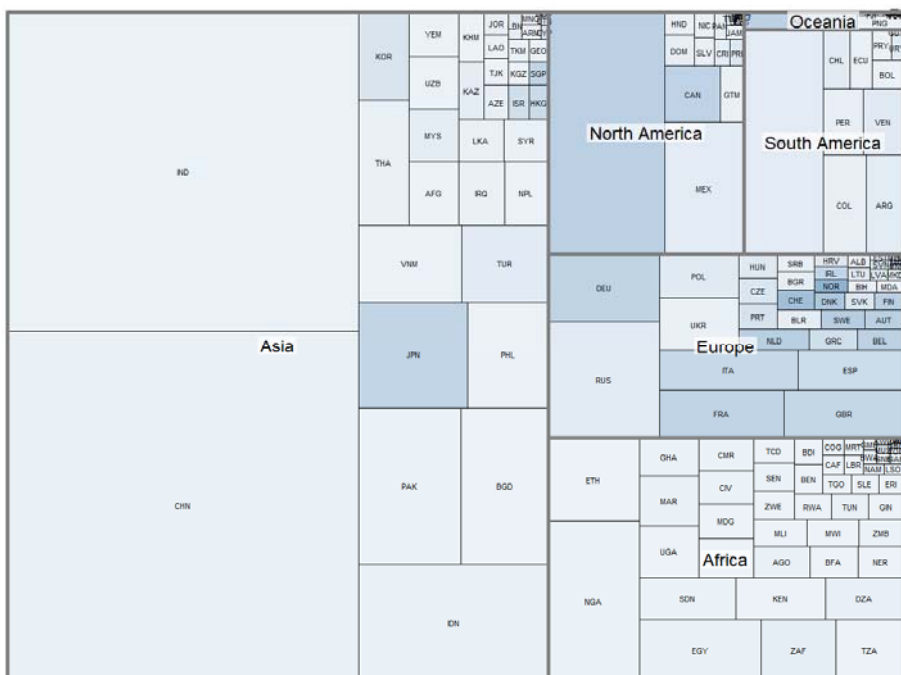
IND
Asia
CHN
KOR
YEM
KHM
JOR
LBN
MNG
ARM
LAO
TKM
GEO
UZB
TJK
KGZ
SGP
KAZ
AZE
ISR
HKG
MYS
LKA
SYR
THA
AFG
IRQ
NPL
VNM
TUR
JPN
PHL
PAK
BGD
IDN
HND
NIC
PAN
JAM
DOM
SLV
CRI
PRI
CAN
GTM
North America
MEX
Oceania
PNG
CHL
ECU
PRY
BOL
PER
VEN
South America
COL
ARG
DEU
POL
HUN
SRB
HRV
ALB
CZE
BGR
IRL
LTU
LVA
NOR
BIH
MDA
CHE
DNK
SVK
FIN
PRT
BLR
SWE
AUT
UKR
Europe
NLD
GRC
BEL
RUS
ITA
ESP
FRA
GBR
ETH
GHA
CMR
TCD
BDI
COG
MRT
CAF
LBR
NAM
LSO
SEN
BEN
TGO
SLE
ERI
MAR
CIV
ZWE
RWA
TUN
GIN
MDG
MLI
MWI
ZMB
UGA
Africa
AGO
BFA
NER
NGA
SDN
KEN
DZA
EGY
ZAF
TZA